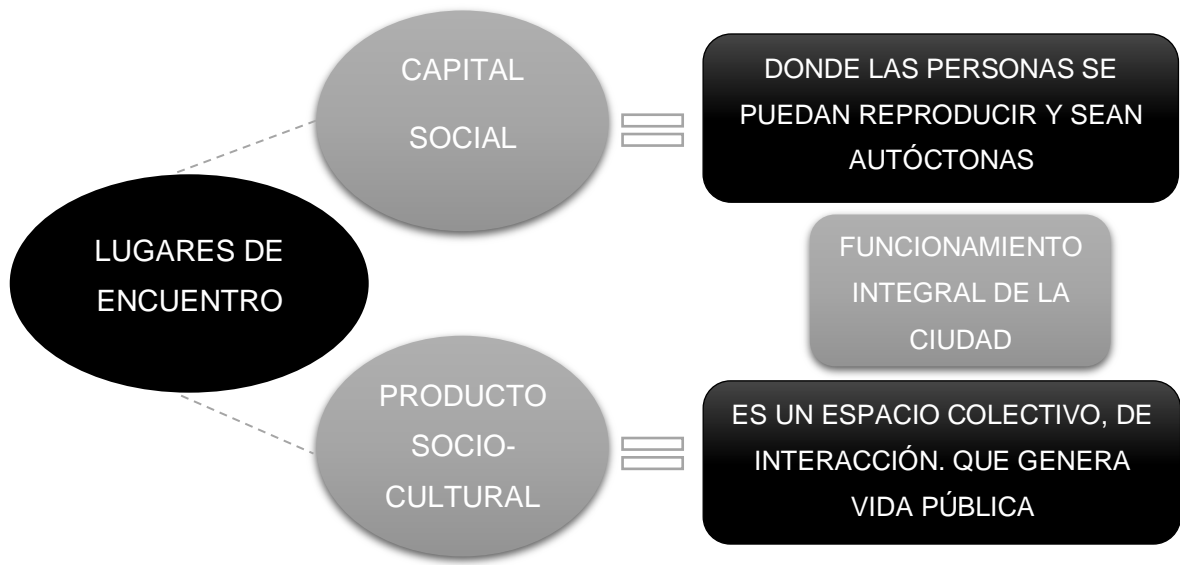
LUGARES DE ENCUENTRO

CAPITAL SOCIAL

DONDE LAS PERSONAS SE PUEDAN REPRODUCIR Y SEAN AUTÓCTONAS

FUNCIONAMIENTO INTEGRAL DE LA CIUDAD

PRODUCTO SOCIO-CULTURAL

ES UN ESPACIO COLECTIVO, DE INTERACCIÓN. QUE GENERA VIDA PÚBLICA